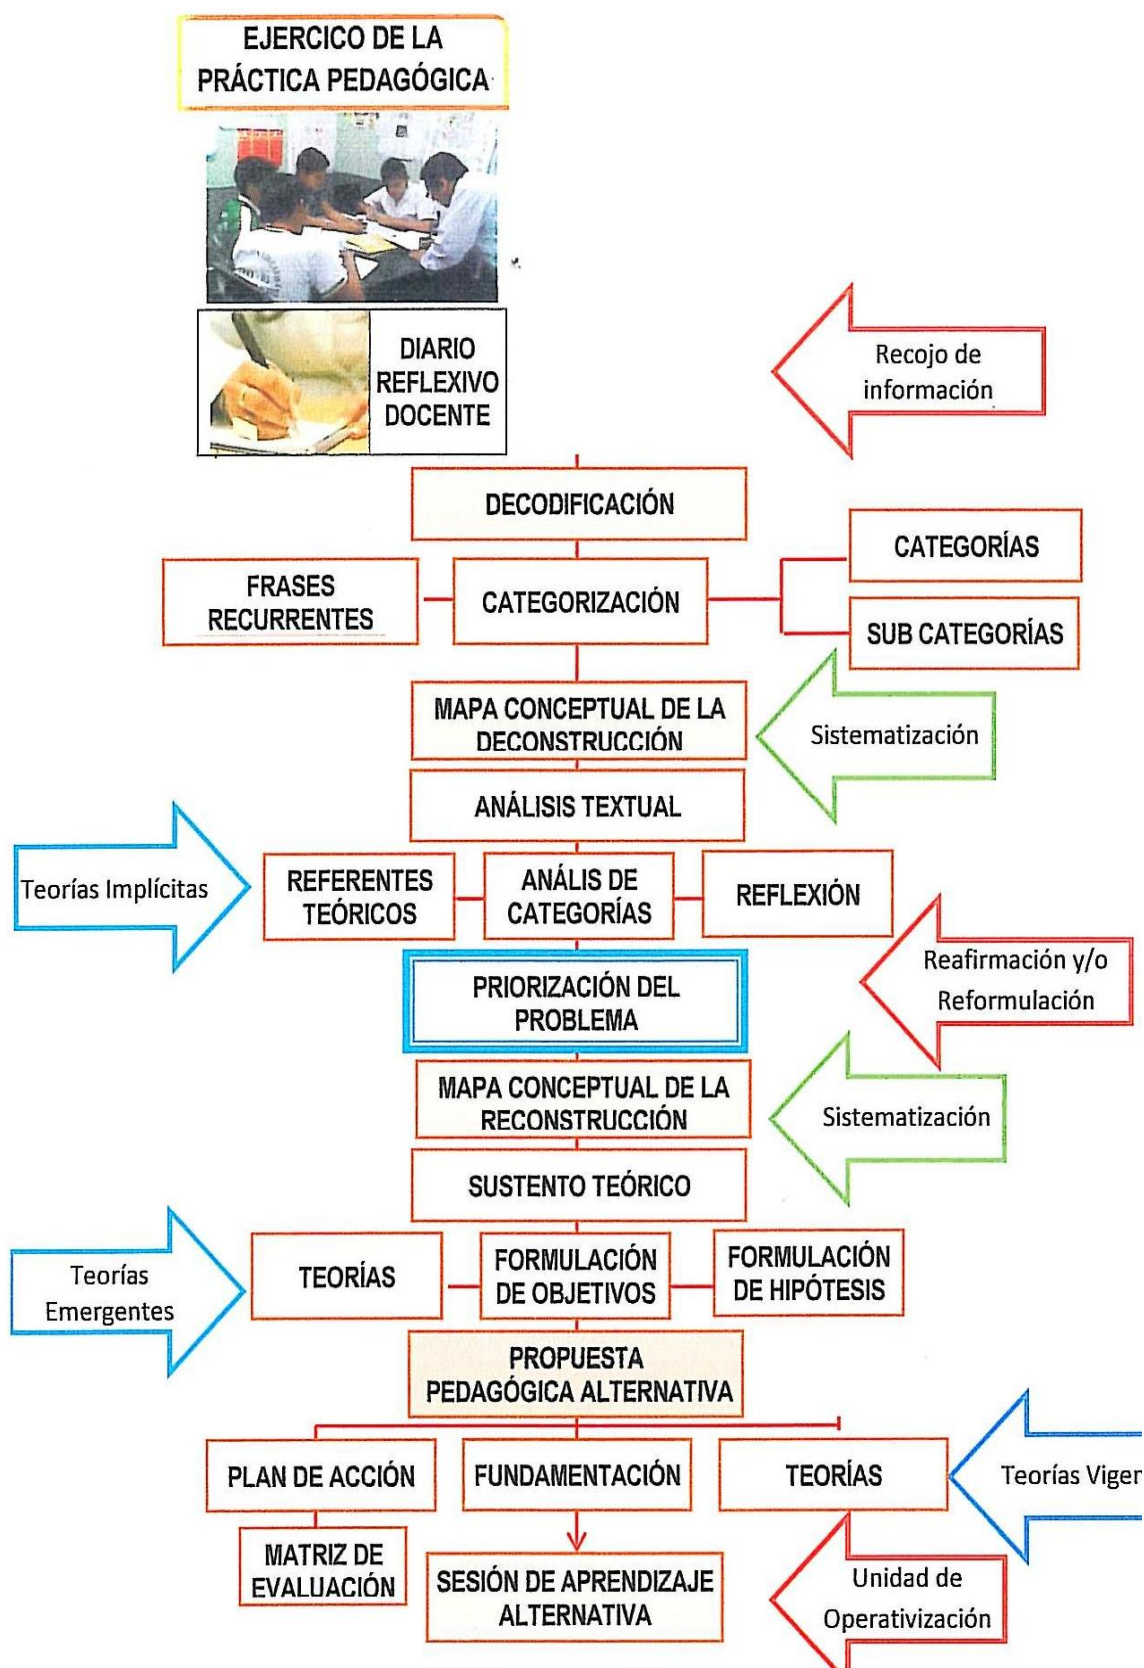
EJERCICO DE LA PRÁCTICA PEDAGÓGICA

DIARIO REFLEXIVO DOCENTE

Recojo de información

DECODIFICACIÓN

FRASES RECURRENTES

CATEGORIZACIÓN

CATEGORÍAS

SUB CATEGORÍAS

MAPA CONCEPTUAL DE LA DECONSTRUCCIÓN

Sistematización

ANÁLISIS TEXTUAL

Teorías Implícitas

REFERENTES TEÓRICOS

ANÁLIS DE CATEGORÍAS

REFLEXIÓN

PRIORIZACIÓN DEL PROBLEMA

Reafirmación y/o Reformulación

MAPA CONCEPTUAL DE LA RECONSTRUCCIÓN

Sistematización

SUSTENTO TEÓRICO

Teorías Emergentes

TEORÍAS

FORMULACIÓN DE OBJETIVOS

FORMULACIÓN DE HIPÓTESIS

PROPUESTA PEDAGÓGICA ALTERNATIVA

PLAN DE ACCIÓN

FUNDAMENTACIÓN

TEORÍAS

Teorías Viger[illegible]

MATRIZ DE EVALUACIÓN

SESIÓN DE APRENDIZAJE ALTERNATIVA

Unidad de Operativización